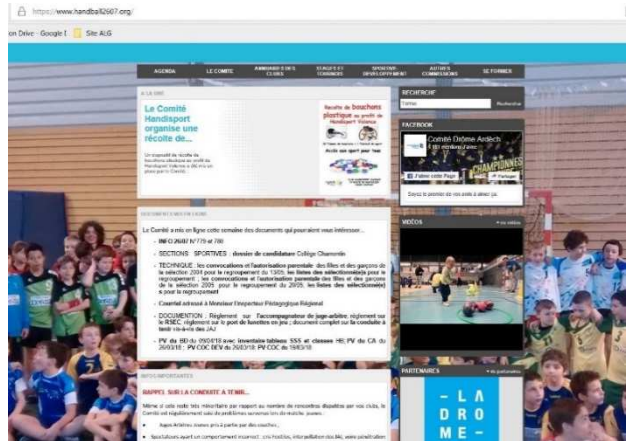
https://www.handball2607.org/

on Drive - Google | Site ALG

AGENDA | LE COMITE | HANDBALL DES CLUBS | STAGES ET TOURNOIS | SPORTIVE DEVELOPPEMENT | AUTRES COMMISSIONS | SE FORMER

A LA UNE

Le Comité Handisport organise une récolte de...

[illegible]

Récolte de bouchons plastique au profit de Handisport Valence

RECHERCHE

Recherche

FACEBOOK

Comité Drôme Ardèch

J'aime cette Page | Partager

DOCUMENTS MIS EN LIGNE

Le Comité a mis en ligne cette semaine des documents qui pourraient vous intéresser...

- INFO 26/07 N°779 et 780
- SECTIONS SPORTIVES : dossier de candidature Collège Chamonix
- TECHNIQUE : les convocations et l'autorisation parentale des filles et des garçons de la sélection 2004 pour le regroupement du 13/05; les listes des sélectionné(e)s pour le regroupement ; les convocations et l'autorisation parentale des filles et des garçons de la sélection 2005 pour le regroupement du 20/05; les listes des sélectionné(e)s pour le regroupement
- Courrier adressé à Monsieur l'Inspecteur Pédagogique Régional
- DOCUMENTION : Règlement sur l'accompagnateur de juge-arbitre, règlement sur la RSEC, règlement sur le port de lunettes en jeu ; document complet sur la conduite à tenir vis-à-vis des JAJ
- PV du BD du 09/04/18 avec inventaire tableau SSS et classes HE; PV du CA du 26/03/18 ; PV COC DEV du 26/03/18; PV COC du 19/03/18

VIDEOS

INFOS IMPORTANTES

RAPPEL SUR LA CONDUITE A TENIR...

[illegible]

PARTENAIRES

LA DRO ME